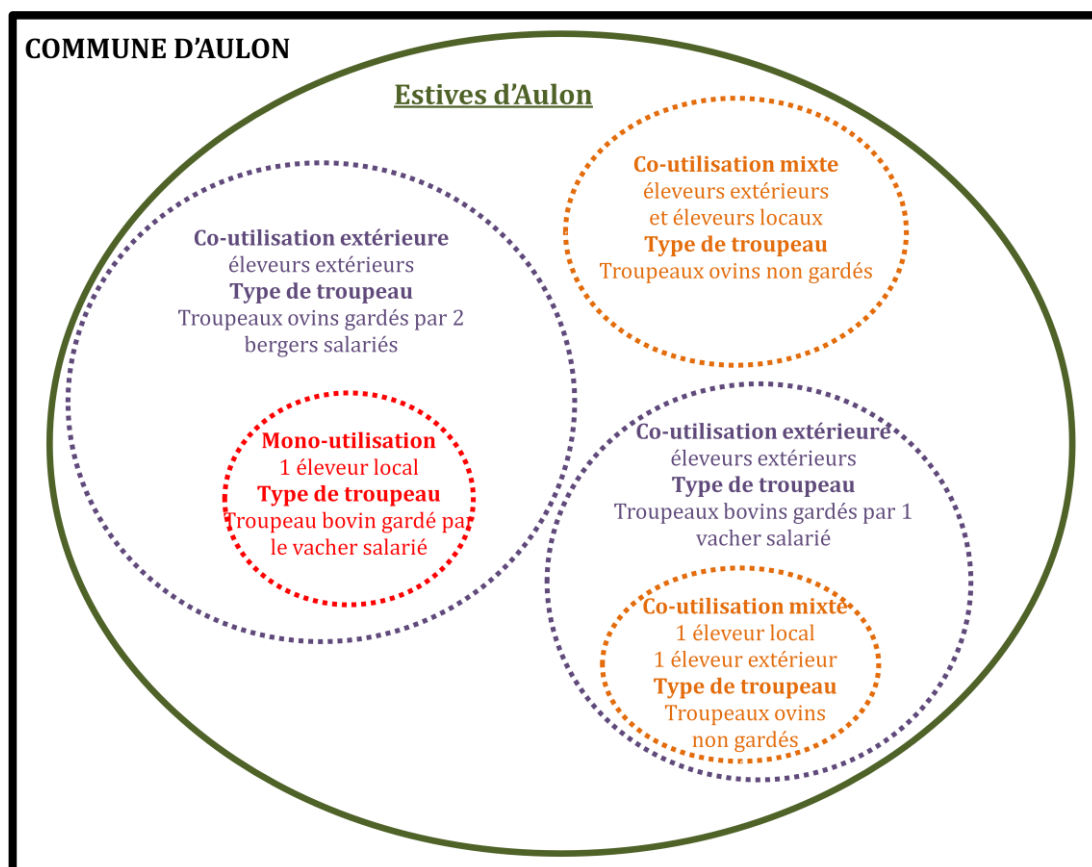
COMMUNE D'AULON

Estives d'Aulon

Co-utilisation mixte
éleveurs extérieurs
et éleveurs locaux
Type de troupeau
Troupeaux ovins non gardés

Co-utilisation extérieure
éleveurs extérieurs
Type de troupeau
Troupeaux ovins gardés par 2 bergers salariés

Mono-utilisation
1 éleveur local
Type de troupeau
Troupeau bovin gardé par le vacher salarié

Co-utilisation extérieure
éleveurs extérieurs
Type de troupeau
Troupeaux bovins gardés par 1 vacher salarié

Co-utilisation mixte
1 éleveur local
1 éleveur extérieur
Type de troupeau
Troupeaux ovins non gardés